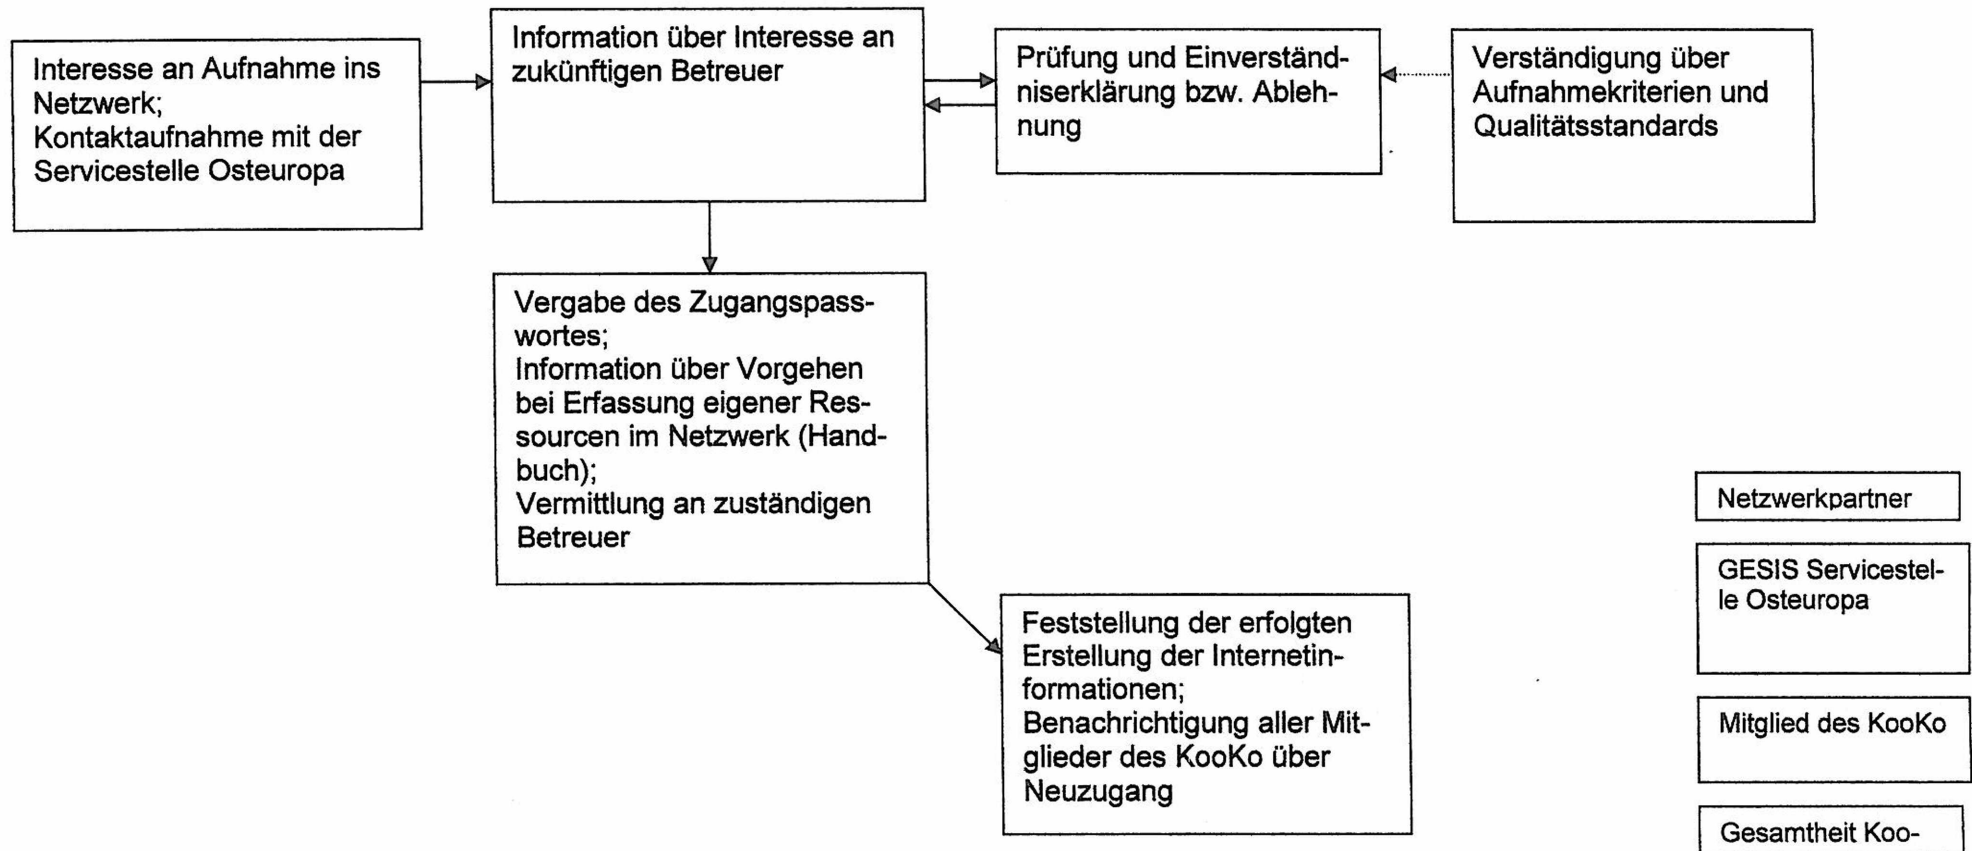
Interesse an Aufnahme ins Netzwerk;
Kontaktaufnahme mit der Servicestelle Osteuropa

Information über Interesse an zukünftigen Betreuer

Prüfung und Einverständniserklärung bzw. Ablehnung

Verständigung über Aufnahmekriterien und Qualitätsstandards

Vergabe des Zugangspasswortes;
Information über Vorgehen bei Erfassung eigener Ressourcen im Netzwerk (Handbuch);
Vermittlung an zuständigen Betreuer

Feststellung der erfolgten Erstellung der Internetinformationen;
Benachrichtigung aller Mitglieder des KooKo über Neuzugang

Netzwerkpartner

GESIS Servicestelle Osteuropa

Mitglied des KooKo

Gesamtheit Koo-